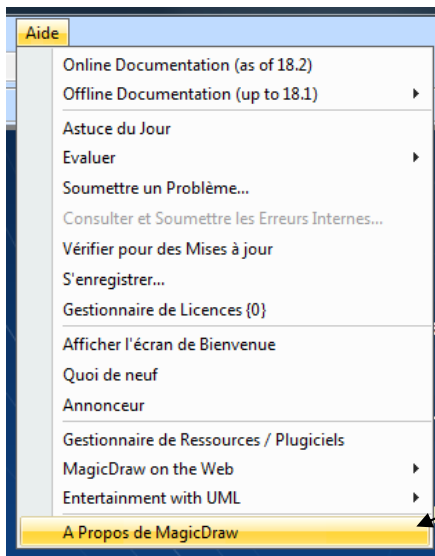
Aide

Online Documentation (as of 18.2)
Offline Documentation (up to 18.1)

Astuce du Jour
Evaluer
Soumettre un Problème...
Consulter et Soumettre les Erreurs Internes...
Vérifier pour des Mises à jour
S'enregistrer...
Gestionnaire de Licences {0}

Afficher l'écran de Bienvenue
Quoi de neuf
Annonceur

Gestionnaire de Ressources / Plugiciels
MagicDraw on the Web
Entertainment with UML

A Propos de MagicDraw